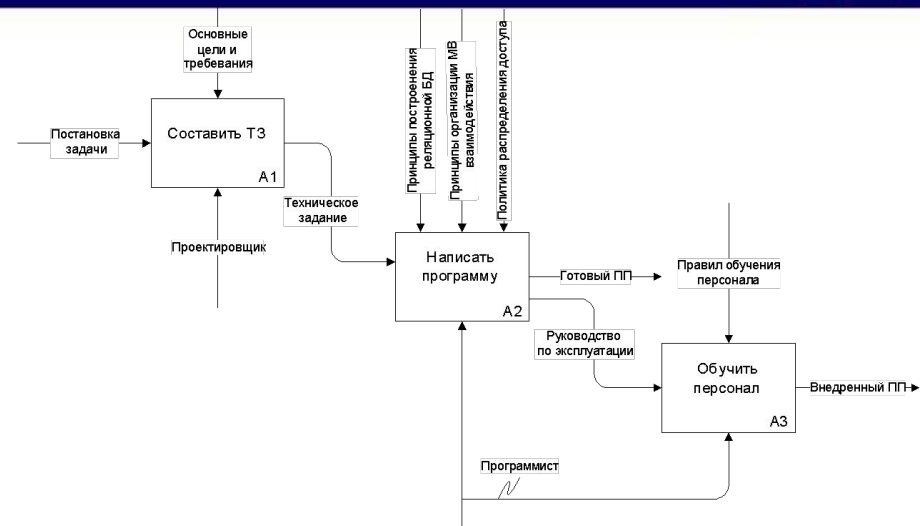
Основные цели и требевания

Постановка задачи

Составить ТЗ

A1

Техническое задание

Проектировщик

Принципы построения реляционной БД

Принципы организации МВ взаимодействия

Политика распределения доступа

Написать программу

A2

Готовый ПП

Правил обучения персонала

Руководство по эксплуатации

Обучить персонал

A3

Внедренный ПП

Программист